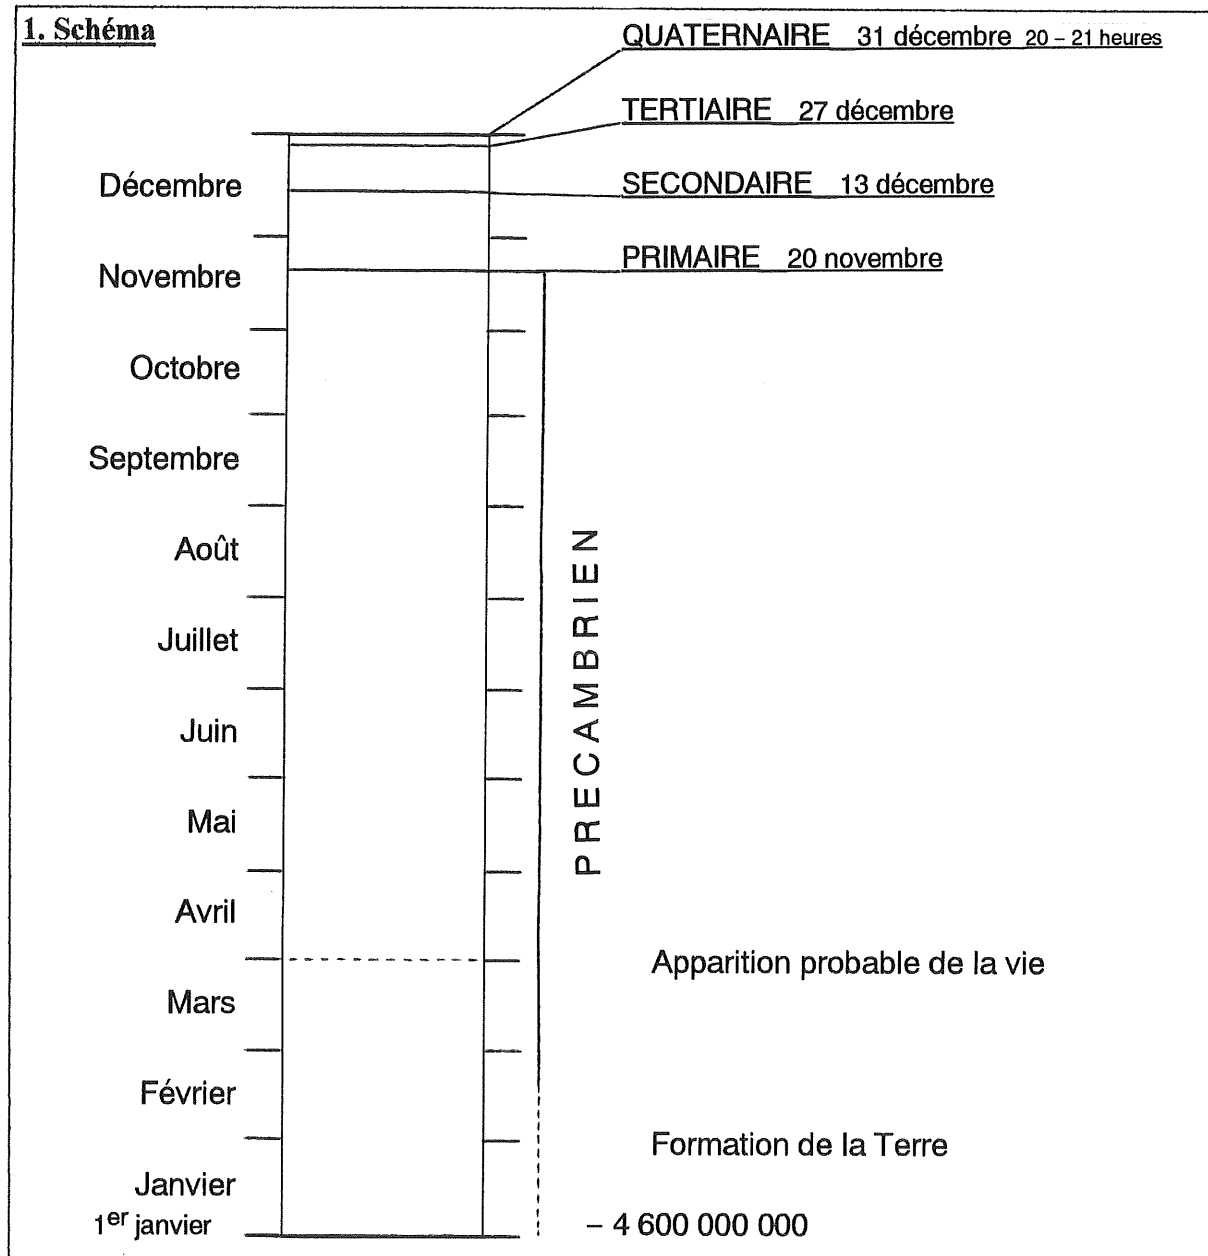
1. Schéma

QUATERNAIRE 31 décembre 20 – 21 heures

TERTIAIRE 27 décembre

Décembre

SECONDAIRE 13 décembre

Novembre

PRIMAIRE 20 novembre

Octobre

Septembre

Août

Juillet

Juin

Mai

Avril

PRECAMBRIEN

Mars

Apparition probable de la vie

Février

Formation de la Terre

Janvier

1$^{er}$ janvier

– 4 600 000 000